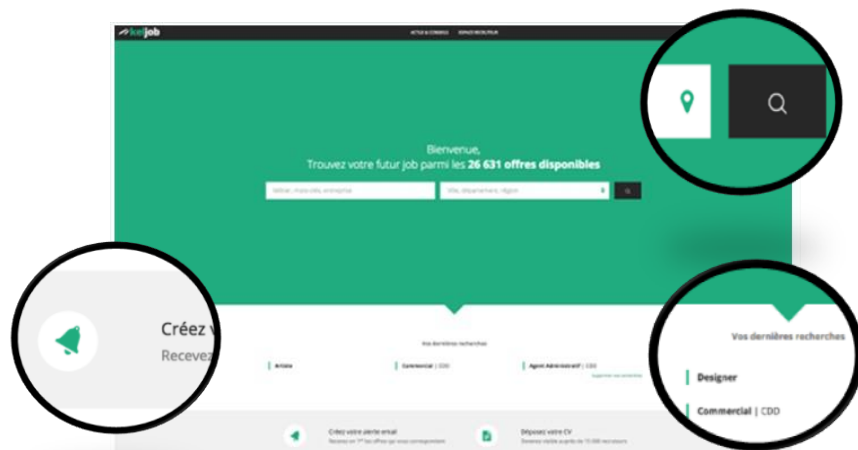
keljob

ACTUS & CONSEILS ESPACE RECRUTEUR

Bienvenue,
Trouvez votre futur job parmi les **26 631 offres disponibles**

Métier, mots-clés, entreprise

Ville, département, région

Vos dernières recherches

Artiste

Commercial | CDD

Agent Administratif | CDD

Supprimer vos recherches

Créez votre alerte email
Recevez en 1er les offres qui vous correspondent

Déposez votre CV
Devenez visible auprès de 10 000 recruteurs

Créez v
Recevez

Vos dernières recherches

Designer

Commercial | CDD